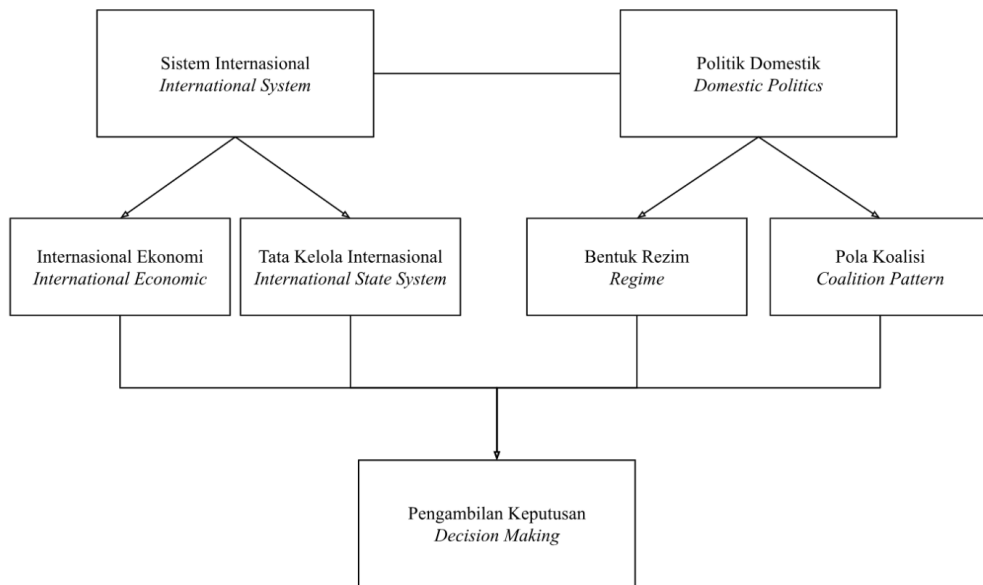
Sistem Internasional
International System

Politik Domestik
Domestic Politics

Internasional Ekonomi
International Economic

Tata Kelola Internasional
International State System

Bentuk Rezim
Regime

Pola Koalisi
Coalition Pattern

Pengambilan Keputusan
Decision Making